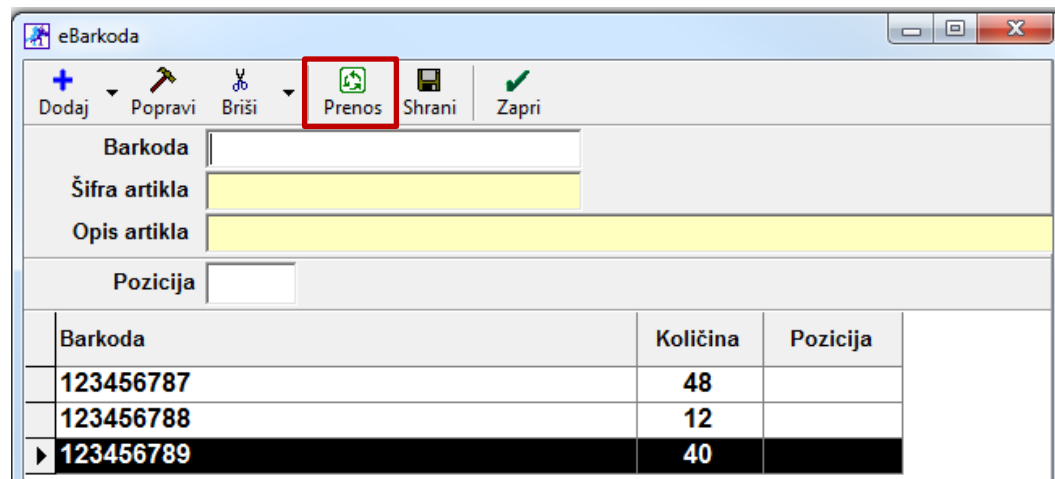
eBarkoda

Dodaj Popravi Briši Prenos Shrani Zapri

Barkoda
Šifra artikla
Opis artikla

Pozicija

| Barkoda | Količina | Pozicija |
|---|---|---|
| 123456787 | 48 | |
| 123456788 | 12 | |
| 123456789 | 40 | |